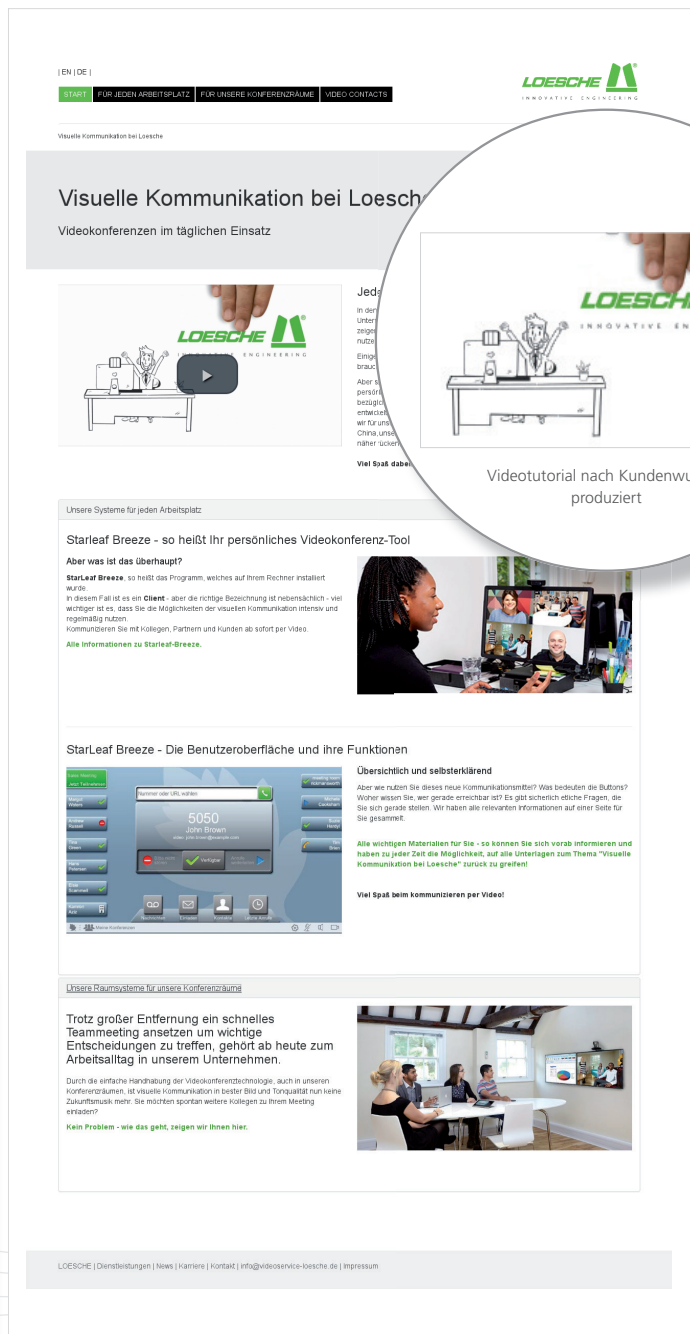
| EN | DE |

START | FÜR JEDEN ARBEITSPLATZ | FÜR UNSERE KONFERENZRÄUME | VIDEO CONTACTS

LOESCHE
INNOVATIVE ENGINEERING

Visuelle Kommunikation bei Loesche

Visuelle Kommunikation bei Loesche

Videokonferenzen im täglichen Einsatz

LOESCHE
INNOVATIVE ENGINEERING

Jed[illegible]

In den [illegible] Unter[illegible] zeige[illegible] nutze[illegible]

Einige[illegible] brauc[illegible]

Aber s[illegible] persön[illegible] bezügl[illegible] entwick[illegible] wir für uns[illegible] China, unse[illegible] näher rücken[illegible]

Viel Spaß dabei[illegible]

LOESCHE
INNOVATIVE EN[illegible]

Videotutorial nach Kundenwu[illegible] produziert

Unsere Systeme für jeden Arbeitsplatz

Starleaf Breeze - so heißt Ihr persönliches Videokonferenz-Tool

Aber was ist das überhaupt?

StarLeaf Breeze, so heißt das Programm, welches auf Ihrem Rechner installiert wurde.
In diesem Fall ist es ein Client - aber die richtige Bezeichnung ist nebensächlich - viel wichtiger ist es, dass Sie die Möglichkeiten der visuellen Kommunikation intensiv und regelmäßig nutzen.
Kommunizieren Sie mit Kollegen, Partnern und Kunden ab sofort per Video.

Alle Informationen zu Starleaf-Breeze.

StarLeaf Breeze - Die Benutzeroberfläche und ihre Funktionen

Nummer oder URL wählen

5050
John Brown

Verfügbar

Nachrichten Eingang Kontakte Letzte Anrufe

Meine Konferenzen

Übersichtlich und selbsterklärend

Aber wie nutzen Sie dieses neue Kommunikationsmittel? Was bedeuten die Buttons? Woher wissen Sie, wer gerade erreichbar ist? Es gibt sicherlich etliche Fragen, die Sie sich gerade stellen. Wir haben alle relevanten Informationen auf einer Seite für Sie gesammelt.

Alle wichtigen Materialien für Sie - so können Sie sich vorab informieren und haben zu jeder Zeit die Möglichkeit, auf alle Unterlagen zum Thema "Visuelle Kommunikation bei Loesche" zurück zu greifen!

Viel Spaß beim kommunizieren per Video!

Unsere Raumsysteme für unsere Konferenzräume

Trotz großer Entfernung ein schnelles Teammeeting ansetzen um wichtige Entscheidungen zu treffen, gehört ab heute zum Arbeitsalltag in unserem Unternehmen.

Durch die einfache Handhabung der Videokonferenztechnologie, auch in unseren Konferenzräumen, ist visuelle Kommunikation in bester Bild und Tonqualität nun keine Zukunftsmusik mehr. Sie möchten spontan weitere Kollegen zu Ihrem Meeting einladen?

Kein Problem - wie das geht, zeigen wir Ihnen hier.

LOESCHE | Dienstleistungen | News | Karriere | Kontakt | info@videoservice-loesche.de | Impressum